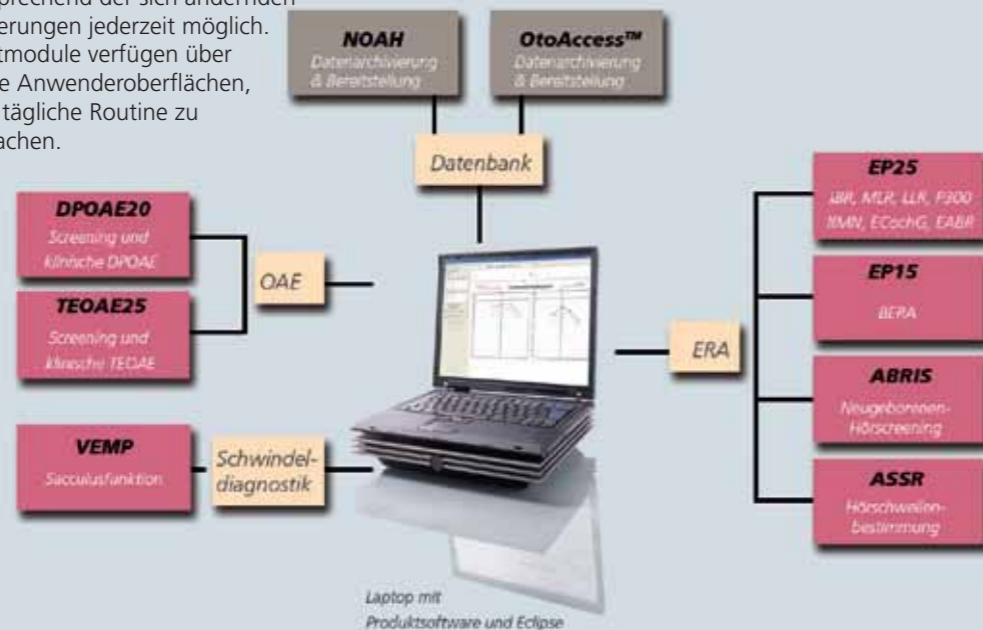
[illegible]prechend der sich ändernden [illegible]erungen jederzeit möglich. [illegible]tmodule verfügen über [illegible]e Anwenderoberflächen, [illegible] tägliche Routine zu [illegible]achen.

NOAH
Datenarchivierung & Bereitstellung

OtoAccess™
Datenarchivierung & Bereitstellung

Datenbank

DPOAE20
Screening und klinische DPOAE

TEOAE25
Screening und klinische TEOAE

OAE

VEMP
Sacculusfunktion

Schwindel-diagnostik

EP25
ABR, MLR, LLR, P300 MMN, ECochG, EABR

EP15
BERA

ERA

ABRIS
Neugeborenen-Hörscreening

ASSR
Hörschwellen-bestimmung

Laptop mit Produktsoftware und Eclipse